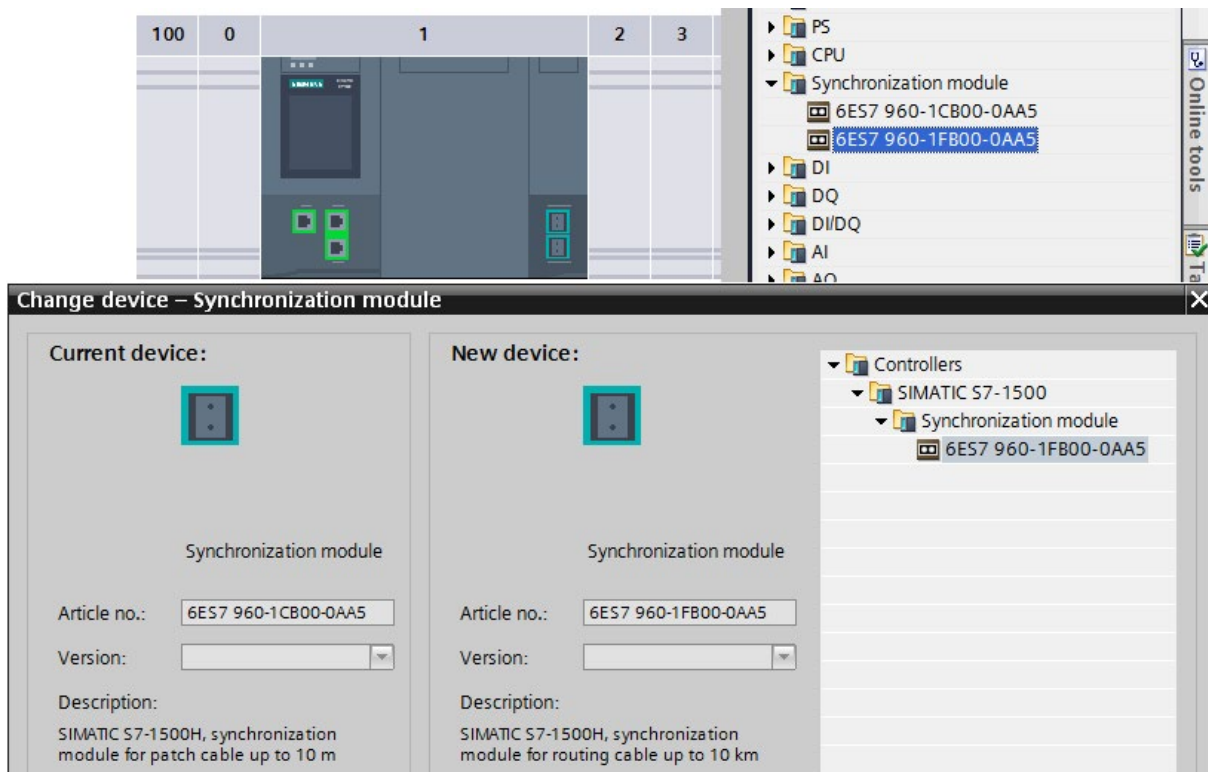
| 100 | 0 | 1 | 2 | 3 |
|---|---|---|---|---|

PS
CPU
Synchronization module
6ES7 960-1CB00-0AA5
6ES7 960-1FB00-0AA5
DI
DQ
DI/DQ
AI
AQ

Online tools

Ta

Change device – Synchronization module

Current device:

Synchronization module

Article no.: 6ES7 960-1CB00-0AA5

Version:

Description:

SIMATIC S7-1500H, synchronization module for patch cable up to 10 m

New device:

Synchronization module

Article no.: 6ES7 960-1FB00-0AA5

Version:

Description:

SIMATIC S7-1500H, synchronization module for routing cable up to 10 km

Controllers
SIMATIC S7-1500
Synchronization module
6ES7 960-1FB00-0AA5